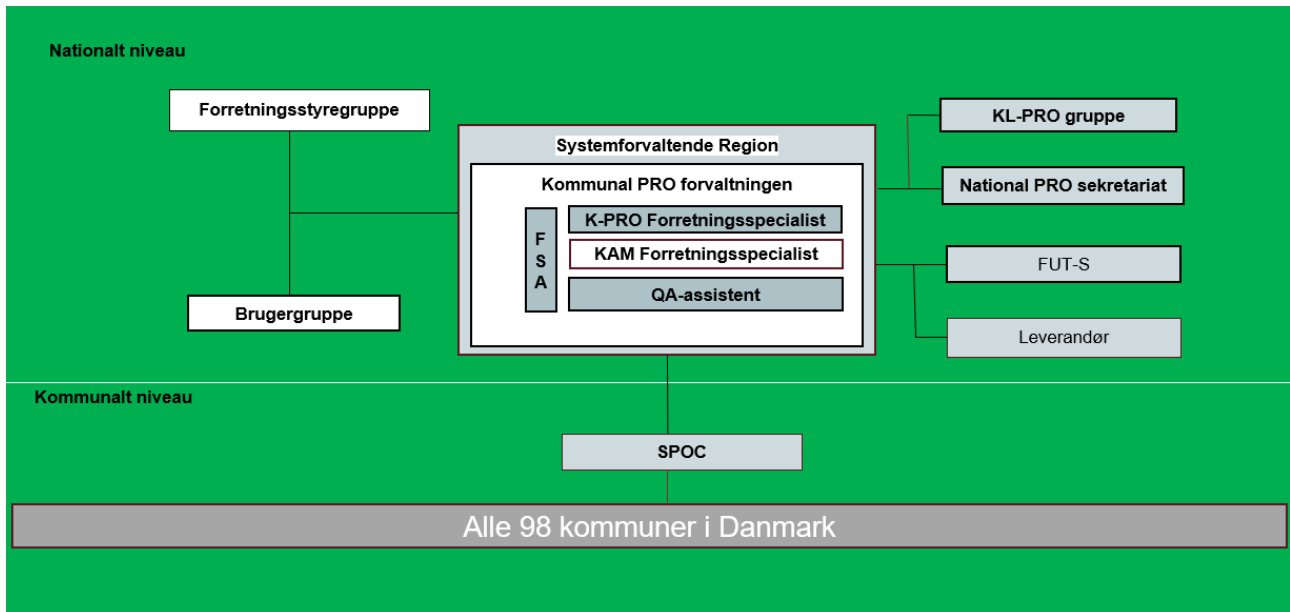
Nationalt niveau

Forretningsstyregruppe

Brugergruppe

Systemforvaltende Region

Kommunal PRO forvaltningen

F
S
A

K-PRO Forretningsspecialist

KAM Forretningsspecialist

QA-assistent

KL-PRO gruppe

National PRO sekretariat

FUT-S

Leverandør

Kommunalt niveau

SPOC

Alle 98 kommuner i Danmark